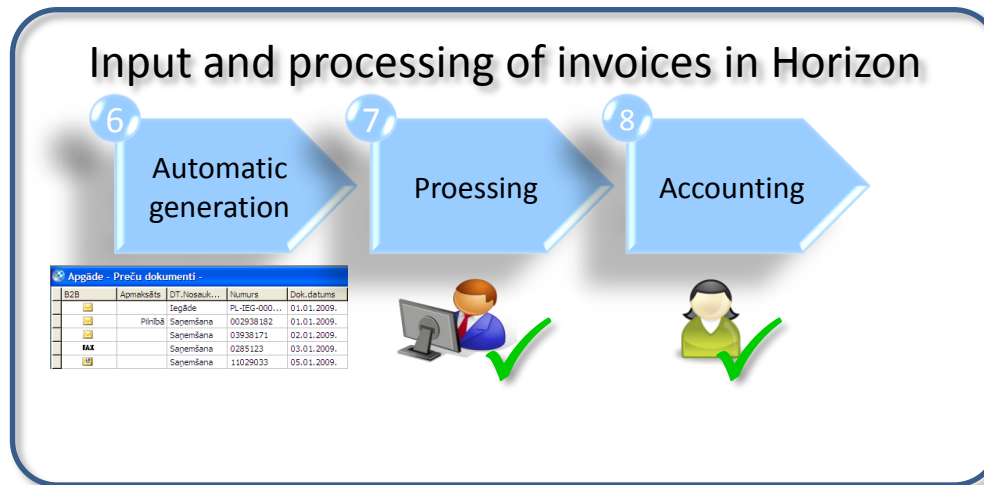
Input and processing of invoices in Horizon

6 Automatic generation

7 Proessing

8 Accounting

Apgāde - Preču dokumenti -

| B2B | Apmaksāts | DT.Nosauk... | Numurs | Dok.datums |
|---|---|---|---|---|
| | | Iegāde | PL-IEG-000... | 01.01.2009. |
| | Pilnībā | Saņemšana | 002938182 | 01.01.2009. |
| | | Saņemšana | 03938171 | 02.01.2009. |
| FAX | | Saņemšana | 0285123 | 03.01.2009. |
| | | Saņemšana | 11029033 | 05.01.2009. |